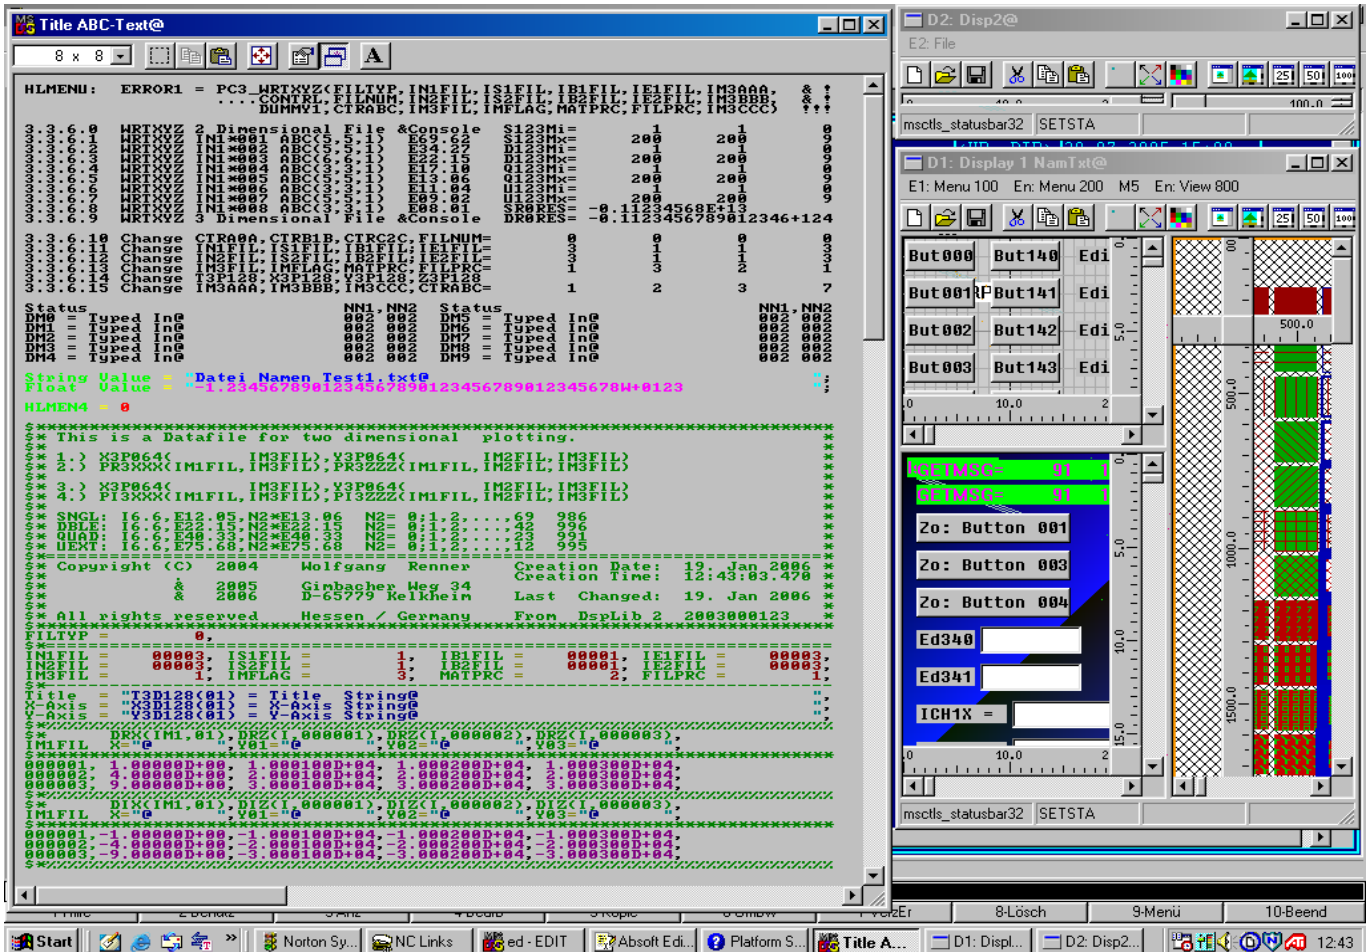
Title ABC-Text@

8 x 8

HLMENU: ERROR1 = PC3_WRTXYZ(FILTYP,IN1FIL,IS1FIL,IB1FIL,IE1FIL,IM3AAA, & !
....CONTRL,FILNUM,IN2FIL,IS2FIL,IB2FIL,IE2FIL,IM3BBB, & !
DUMMY1,CTRABC,IM3FIL,IMFLAG,MATPRC,FILPRC,IM3CCC) !!!

3.3.6.0 WRTXYZ 2 Dimensional File &Console S123Mi= 1 1 0
3.3.6.1 WRTXYZ IN1*001 ABC(5,5,1) E63.62 S123Mx= 200 200 0
3.3.6.2 WRTXYZ IN1*002 ABC(5,5,1) E34.27 D123Mi= 1 1 0
3.3.6.3 WRTXYZ IN1*003 ABC(6,6,1) E22.15 D123Mx= 200 200 9
3.3.6.4 WRTXYZ IN1*004 ABC(3,3,1) E17.10 Q123Mi= 1 1 0
3.3.6.5 WRTXYZ IN1*005 ABC(3,3,1) E13.06 Q123Mx= 200 200 9
3.3.6.6 WRTXYZ IN1*006 ABC(3,3,1) E11.04 U123Mi= 1 1 0
3.3.6.7 WRTXYZ IN1*007 ABC(3,3,1) E09.02 U123Mx= 200 200 9
3.3.6.8 WRTXYZ IN1*008 ABC(3,3,1) E08.01 SRORES= -0.11234568E+13
3.3.6.9 WRTXYZ 3 Dimensional File &Console DRORES= -0.1123456789012346+124

3.3.6.10 Change CTRA0A,CTRB1B,CTRC2C,FILNUM= 0 0 0 0
3.3.6.11 Change IN1FIL,IS1FIL,IB1FIL,IE1FIL= 3 1 1 3
3.3.6.12 Change IN2FIL,IS2FIL,IB2FIL,IE2FIL= 3 1 1 3
3.3.6.13 Change IM3FIL,IMFLAG,MATPRC,FILPRC= 1 3 2 1
3.3.6.14 Change T3P128,X3P128,Y3P128,Z3P128
3.3.6.15 Change IM3AAA,IM3BBB,IM3CCC,CTRABC= 1 2 3 7

Status NN1,NN2 Status NN1,NN2
DM0 = Typed In@ 002 002 DM5 = Typed In@ 002 002
DM1 = Typed In@ 002 002 DM6 = Typed In@ 002 002
DM2 = Typed In@ 002 002 DM7 = Typed In@ 002 002
DM3 = Typed In@ 002 002 DM8 = Typed In@ 002 002
DM4 = Typed In@ 002 002 DM9 = Typed In@ 002 002

String Value = "Datei Namen Test1.txt@ ";
Float Value = -1.2345678901234567890123456789012345678W+0123 ;

HLMEN4 = 0

$*******************************************************************
$* This is a Datafile for two dimensional plotting. *
$* *
$* 1.) X3P064( IM3FIL),Y3P064( IM2FIL,IM3FIL) *
$* 2.) PR3XXX(IM1FIL,IM3FIL),PR3ZZZ(IM1FIL,IM2FIL,IM3FIL) *
$* *
$* 3.) X3P064( IM3FIL),Y3P064( IM2FIL,IM3FIL) *
$* 4.) PI3XXX(IM1FIL,IM3FIL),PI3ZZZ(IM1FIL,IM2FIL,IM3FIL) *
$* *
$* SNGL: I6.6,E12.05,N2*E13.06 N2= 0;1,2,...,69 986 *
$* DBLE: I6.6,E22.15,N2*E22.15 N2= 0;1,2,...,42 996 *
$* QUAD: I6.6,E40.33,N2*E40.33 N2= 0;1,2,...,23 991 *
$* UEXT: I6.6,E75.68,N2*E75.68 N2= 0;1,2,...,12 995 *
$*==================================================================*
$* Copyright (C) 2004 Wolfgang Renner Creation Date: 19. Jan 2006 *
$* Creation Time: 12:43:03.470 *
$* & 2005 Gimbacher Weg 34 *
$* & 2006 D-65779 Kelkheim Last Changed: 19. Jan 2006 *
$* *
$* All rights reserved Hessen / Germany From DspLib 2 2003000123 *
$*==================================================================*
FILTYP = 0,
$*==================================================================*
IN1FIL = 00003, IS1FIL = 1, IB1FIL = 00001, IE1FIL = 00003,
IN2FIL = 00003, IS2FIL = 1, IB2FIL = 00001, IE2FIL = 00003,
IM3FIL = 1, IMFLAG = 3, MATPRC = 2, FILPRC = 1,
$*
Title = "T3D128(01) = Title String@ ",
X-Axis = "X3D128(01) = X-Axis String@ ",
Y-Axis = "Y3D128(01) = Y-Axis String@ ",
$*
$* DRX(IM1,01),DRZ(I,000001),DRZ(I,000002),DRZ(I,000003),
IM1FIL X="@ ",Y01="@ ",Y02="@ ",Y03="@ ",
$*******************************************************************
000001, 1.00000D+00, 1.000100D+04, 1.000200D+04, 1.000300D+04,
000002, 4.00000D+00, 2.000100D+04, 2.000200D+04, 2.000300D+04,
000003, 9.00000D+00, 3.000100D+04, 3.000200D+04, 3.000300D+04,
$*
$* DIX(IM1,01),DIZ(I,000001),DIZ(I,000002),DIZ(I,000003),
IM1FIL X="@ ",Y01="@ ",Y02="@ ",Y03="@ ",
$*******************************************************************
000001,-1.00000D+00,-1.000100D+04,-1.000200D+04,-1.000300D+04,
000002,-4.00000D+00,-2.000100D+04,-2.000200D+04,-2.000300D+04,
000003,-9.00000D+00,-3.000100D+04,-3.000200D+04,-3.000300D+04,

D2: Disp2@
E2: File
msctls_statusbar32 SETSTA

D1: Display 1 NamTxt@
E1: Menu 100 En: Menu 200 M5 En: View 800
But000 But140 Edi
But001 But141 Edi
But002 But142 Edi
But003 But143 Edi
0 10.0 2
500.0
GETMSG= 91
GETMSG= 91
Zo: Button 001
Zo: Button 003
Zo: Button 004
Ed340
Ed341
ICH1X =
0 10.0 2
5.0 10.0 15.0
500.0 1000.0 1500.0
msctls_statusbar32 SETSTA

8-Lösch 9-Menü 10-Beend

Start Norton Sy... NC Links ed - EDIT Absoft Edi... Platform S... Title A... D1: Displ... D2: Disp2... 12:43